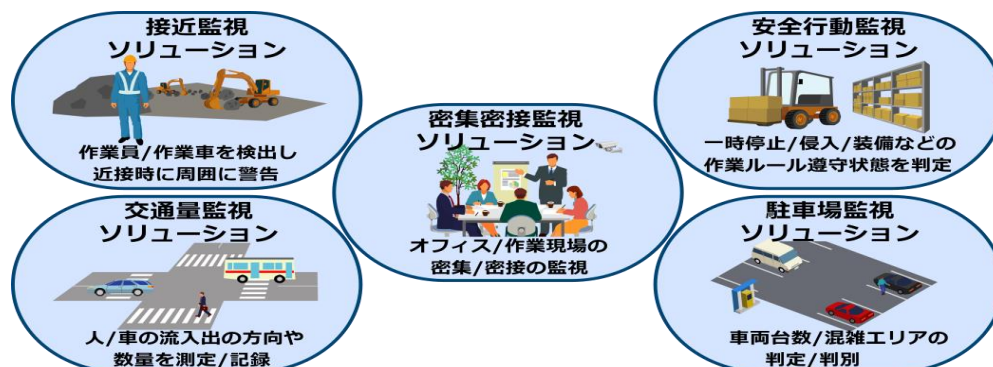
接近監視
ソリューション

作業員/作業車を検出し
近接時に周囲に警告

交通量監視
ソリューション

人/車の流入出の方向や
数量を測定/記録

密集密接監視
ソリューション

オフィス/作業現場の
密集/密接の監視

安全行動監視
ソリューション

一時停止/侵入/装備などの
作業ルール遵守状態を判定

駐車場監視
ソリューション

車両台数/混雑エリアの
判定/判別